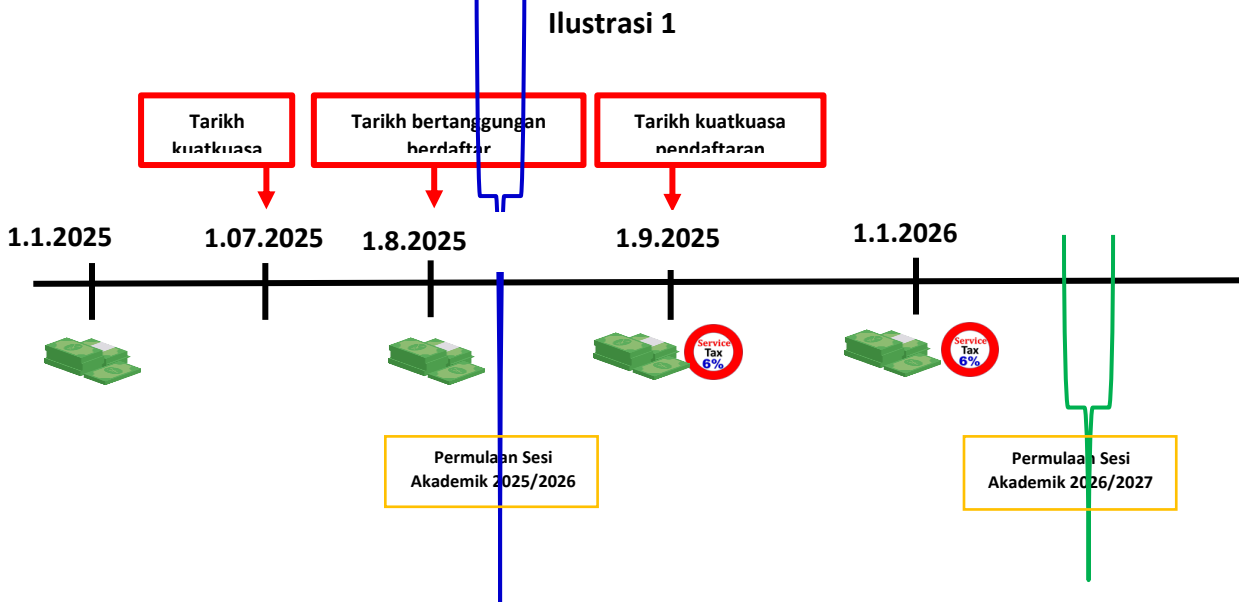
Ilustrasi 1

Tarikh kuatkuasa

Tarikh bertanggungan berdaftar

Tarikh kuatkuasa pendaftaran

1.1.2025

1.07.2025

1.8.2025

1.9.2025

1.1.2026

Service Tax 6%

Service Tax 6%

Permulaan Sesi Akademik 2025/2026

Permulaan Sesi Akademik 2026/2027